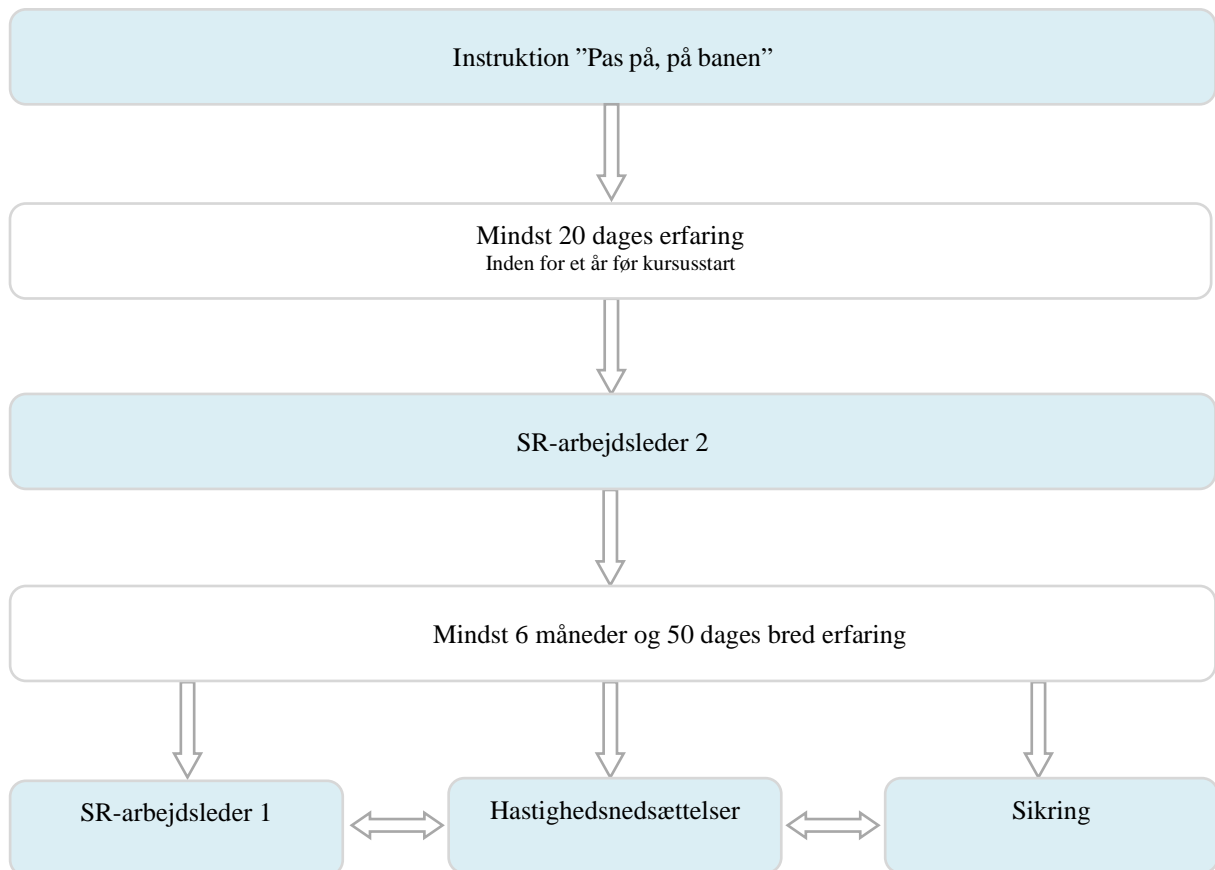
Instruktion ”Pas på, på banen”

Mindst 20 dages erfaring
Inden for et år før kursusstart

SR-arbejdsleder 2

Mindst 6 måneder og 50 dages bred erfaring

SR-arbejdsleder 1

Hastighedsnedsættelser

Sikring